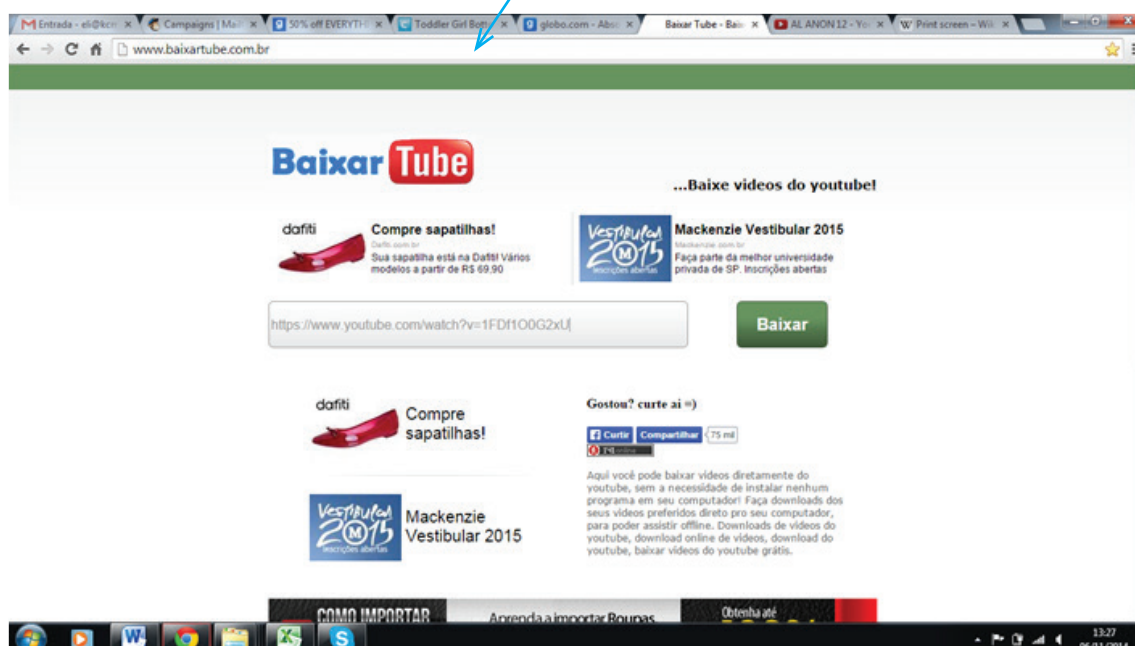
Entrada - eli@kcm | Campaigns | Mai | 50% off EVERYTH | Toddler Girl Bott | globo.com - Abs | Baixar Tube - Bai | AL ANON 12 - Yo | Print screen – Wik

www.baixartube.com.br

Baixar Tube

...Baixe videos do youtube!

dafiti
Compre sapatilhas!
Dafiti.com.br
Sua sapatilha está na Dafiti! Vários modelos a partir de R$ 69,90

Vestibular 2015 Inscrições abertas
Mackenzie Vestibular 2015
Mackenzie.com.br
Faça parte da melhor universidade privada de SP. Inscrições abertas

https://www.youtube.com/watch?v=1FDf1O0G2xU

Baixar

dafiti
Compre sapatilhas!

Vestibular 2015 Inscrições abertas
Mackenzie Vestibular 2015

Gostou? curte ai =)

Curtir Compartilhar 75 mil

Aqui você pode baixar videos diretamente do youtube, sem a necessidade de instalar nenhum programa em seu computador! Faça downloads dos seus videos preferidos direto pro seu computador, para poder assistir offline. Downloads de videos do youtube, download online de videos, download do youtube, baixar videos do youtube grátis.

COMO IMPORTAR
Aprenda a importar Roupas
Obtenha até

13:27